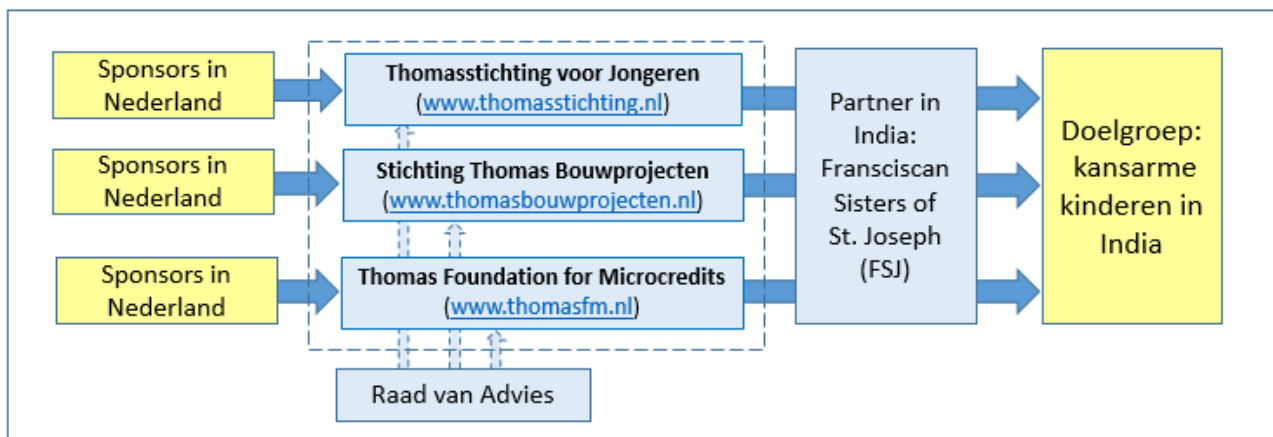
Sponsors in Nederland

Sponsors in Nederland

Sponsors in Nederland

Thomasstichting voor Jongeren
(www.thomasstichting.nl)

Stichting Thomas Bouwprojecten
(www.thomasbouwprojecten.nl)

Thomas Foundation for Microcredits
(www.thomasfm.nl)

Raad van Advies

Partner in India: Fransciscan Sisters of St. Joseph (FSJ)

Doelgroep: kansarme kinderen in India